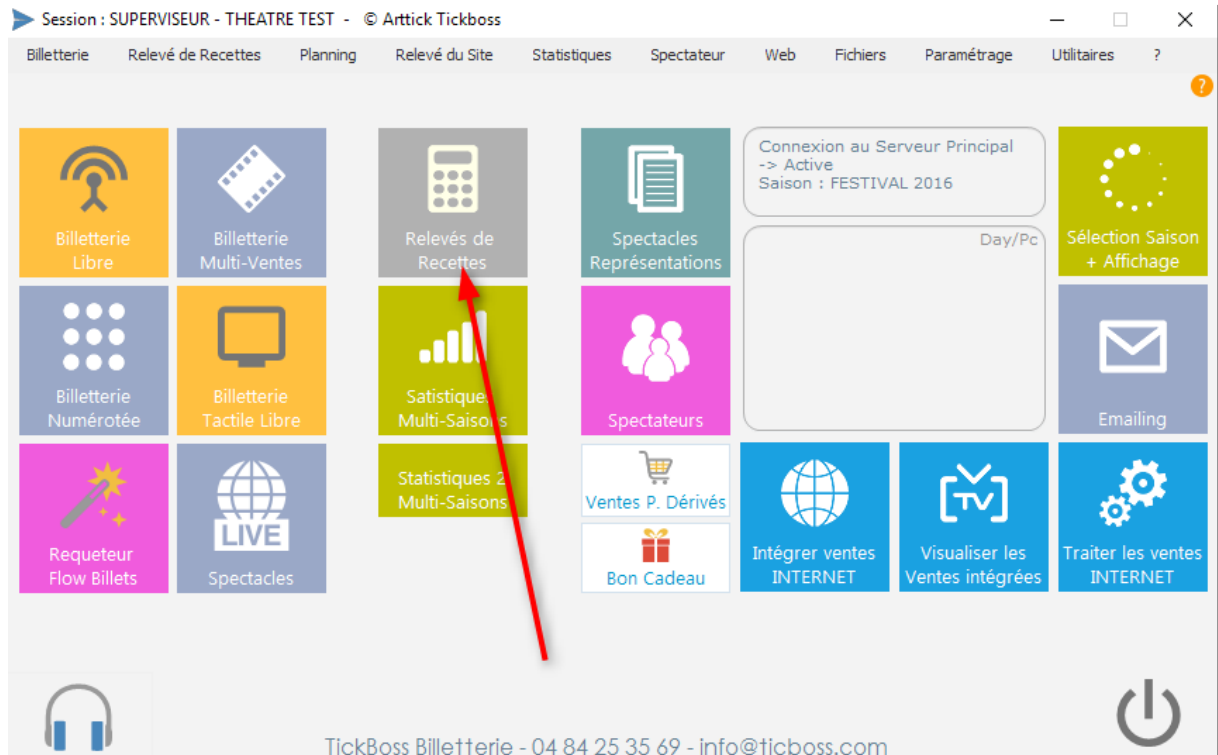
Session : SUPERVISEUR - THEATRE TEST - © Arttick Tickboss

Billetterie Relevé de Recettes Planning Relevé du Site Statistiques Spectateur Web Fichiers Paramétrage Utilitaires ?

Billetterie Libre

Billetterie Multi-Ventes

Relevés de Recettes

Spectacles Représentations

Connexion au Serveur Principal
-> Active
Saison : FESTIVAL 2016

Day/Pc

Sélection Saison + Affichage

Billetterie Numérotée

Billetterie Tactile Libre

Satistiques Multi-Saisons

Spectateurs

Emailing

Requeteur Flow Billets

LIVE

Spectacles

Statistiques 2 Multi-Saisons

Ventes P. Dérivés

Bon Cadeau

Intégrer ventes INTERNET

TV

Visualiser les Ventes intégrées

Traiter les ventes INTERNET

TickBoss Billetterie - 04 84 25 35 69 - info@ticboss.com